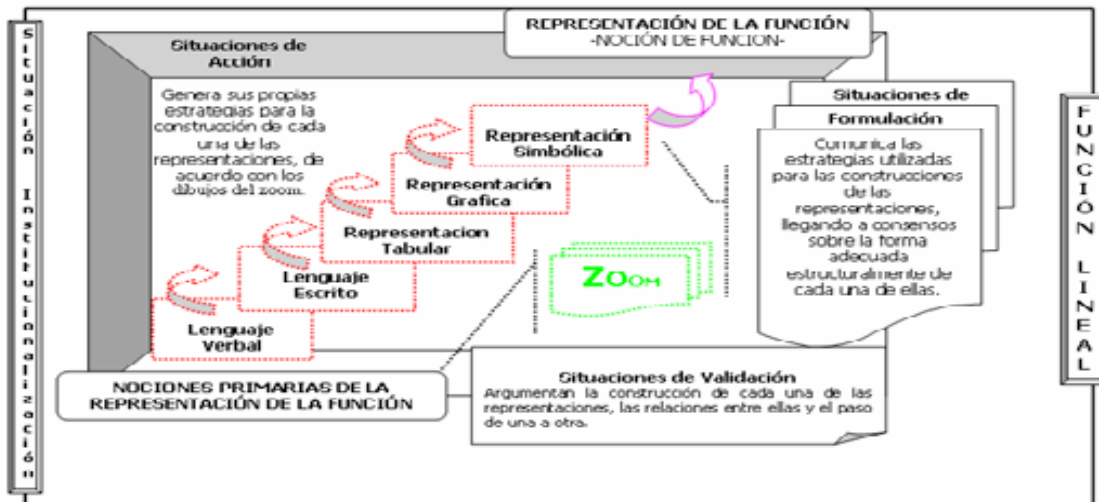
Situación Institucionalización

REPRESENTACIÓN DE LA FUNCIÓN
-NOCIÓN DE FUNCION-

Situaciones de Acción

Genera sus propias estrategias para la construcción de cada una de las representaciones, de acuerdo con los dibujos del zoom.

Representación Simbólica

Representación Grafica

Representacion Tabular

Lenguaje Escrito

Lenguaje Verbal

ZOOM

Situaciones de Formulación

Comunica las estrategias utilizadas para las construcciones de las representaciones, llegando a consensos sobre la forma adecuada estructuralmente de cada una de ellas.

NOCIONES PRIMARIAS DE LA REPRESENTACIÓN DE LA FUNCIÓN

Situaciones de Validación
Argumentan la construcción de cada una de las representaciones, las relaciones entre ellas y el paso de una a otra.

FUNCIÓN LINEAL